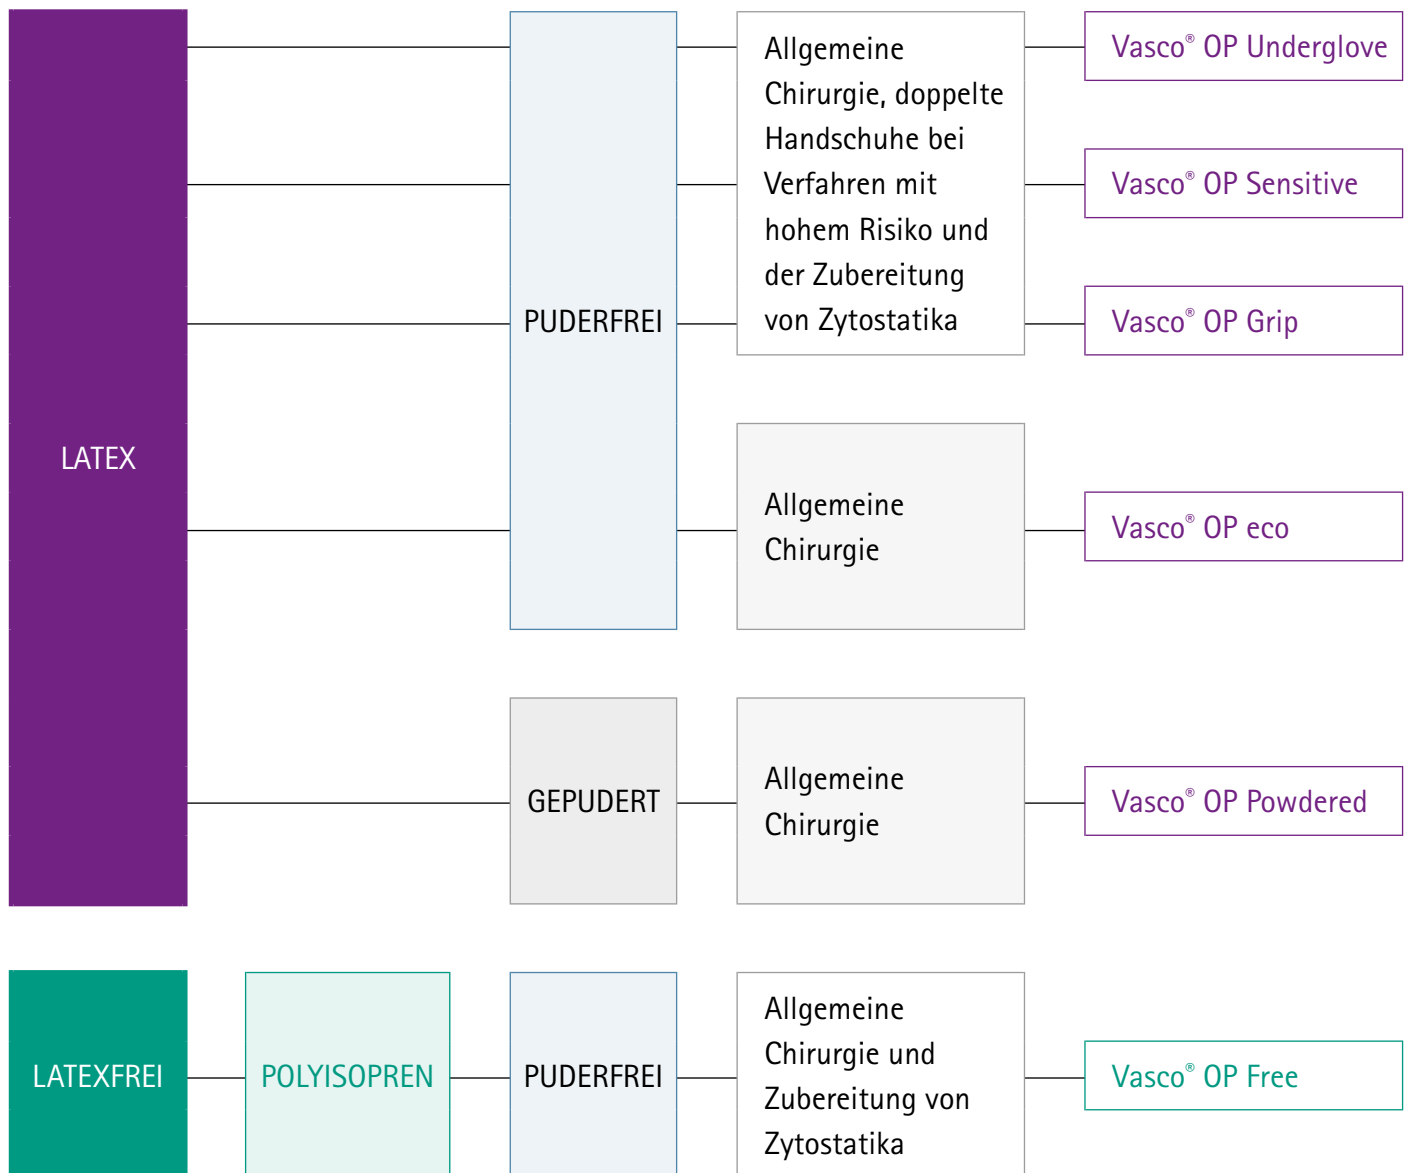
LATEX

PUDERFREI

Allgemeine Chirurgie, doppelte Handschuhe bei Verfahren mit hohem Risiko und der Zubereitung von Zytostatika

Vasco® OP Underglove

Vasco® OP Sensitive

Vasco® OP Grip

Allgemeine Chirurgie

Vasco® OP eco

GEPUDERT

Allgemeine Chirurgie

Vasco® OP Powdered

LATEXFREI

POLYISOPREN

PUDERFREI

Allgemeine Chirurgie und Zubereitung von Zytostatika

Vasco® OP Free